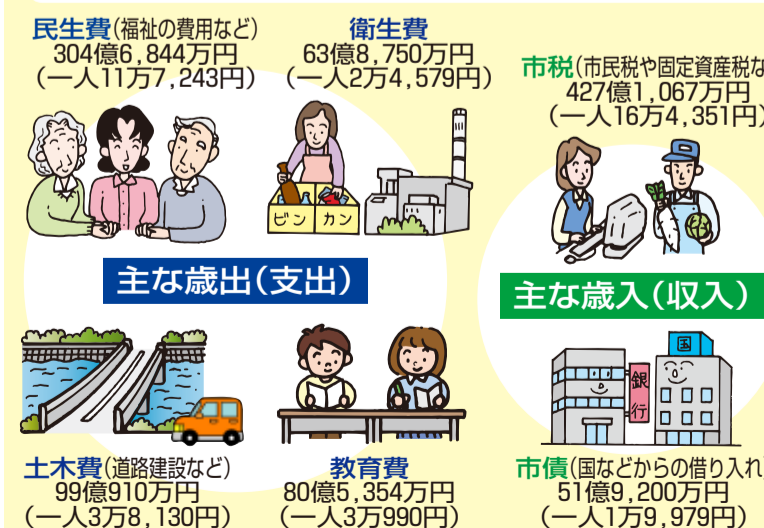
民生費(福祉の費用など)
304億6,844万円
(一人11万7,243円)

衛生費
63億8,750万円
(一人2万4,579円)

市税(市民税や固定資産税な
427億1,067万円
(一人16万4,351円)

ビン カン

主な歳出(支出)

主な歳入(収入)

国

銀行

土木費(道路建設など)
99億910万円
(一人3万8,130円)

教育費
80億5,354万円
(一人3万990円)

市債(国などからの借り入れ
51億9,200万円
(一人1万9,979円)